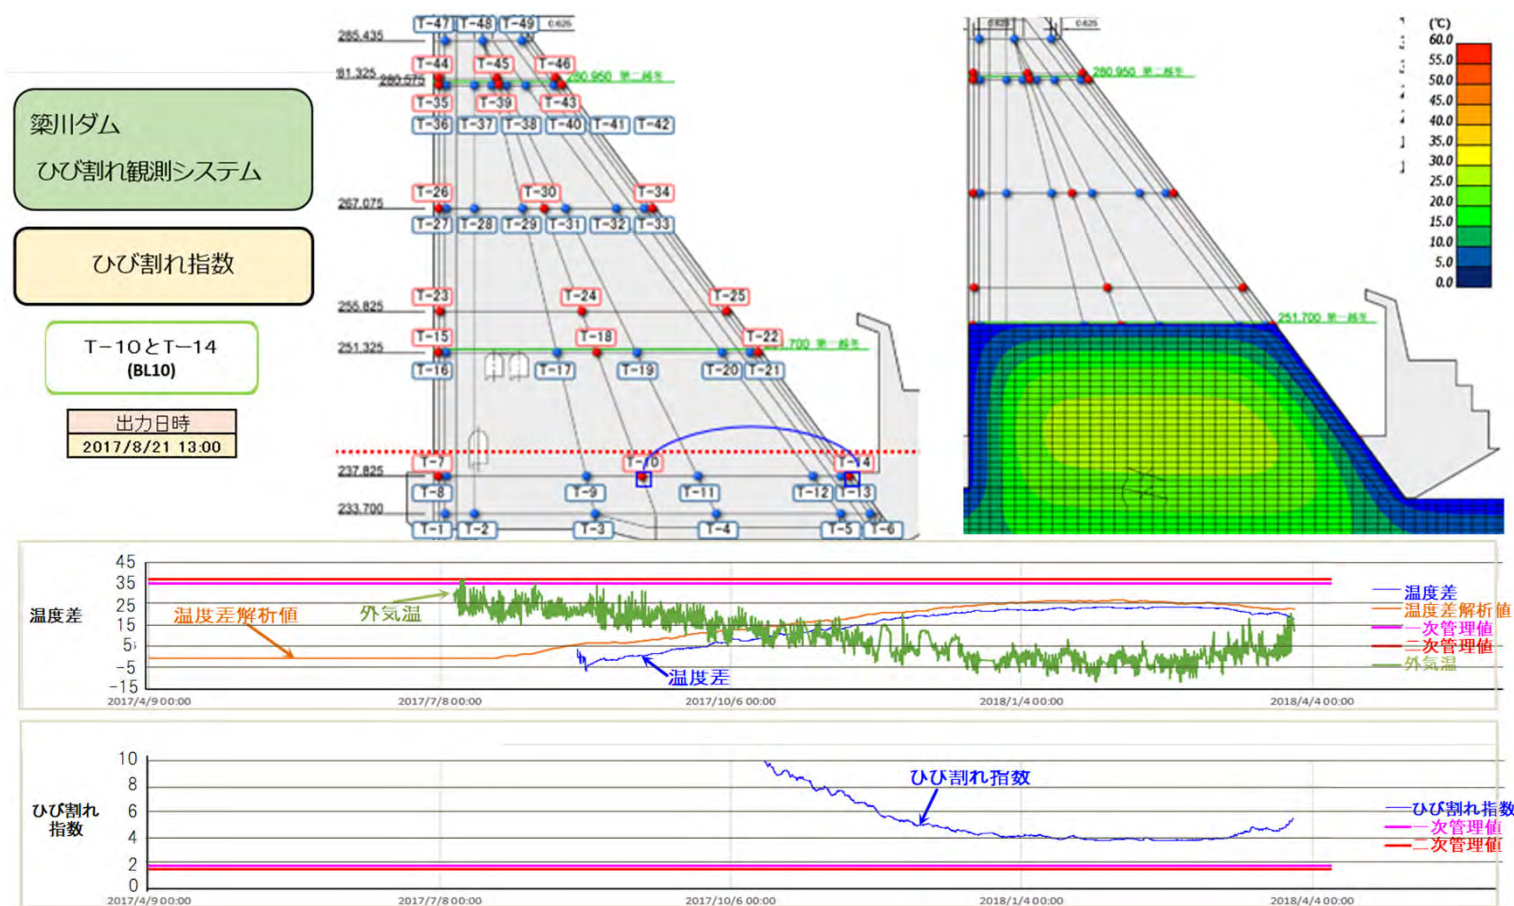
築川ダム
ひび割れ観測システム

ひび割れ指数

T−10とT−14
(BL10)

出力日時
2017/8/21 13:00

285.435
281.325
280.575
267.075
255.825
251.325
237.825
233.700

T-47 T-48 T-49
T-44 T-45 T-46
T-35 T-39 T-43
T-36 T-37 T-38 T-40 T-41 T-42
T-26 T-30 T-34
T-27 T-28 T-29 T-31 T-32 T-33
T-23 T-24 T-25
T-15 T-18 T-22
T-16 T-17 T-19 T-20 T-21
T-7 T-10 T-14
T-8 T-9 T-11 T-12 T-13
T-1 T-2 T-3 T-4 T-5 T-6

280.950 第二越年
251.700 第一越年

(℃)
60.0
55.0
50.0
45.0
40.0
35.0
30.0
25.0
20.0
15.0
10.0
5.0
0.0

温度差
45
35
25
15
5
-5
-15
温度差解析値
外気温
温度差
2017/4/9 00:00
2017/7/8 00:00
2017/10/6 00:00
2018/1/4 00:00
2018/4/4 00:00
温度差
温度差解析値
一次管理値
二次管理値
外気温

ひび割れ
指数
10
8
6
4
2
0
ひび割れ指数
2017/4/9 00:00
2017/7/8 00:00
2017/10/6 00:00
2018/1/4 00:00
2018/4/4 00:00
ひび割れ指数
一次管理値
二次管理値